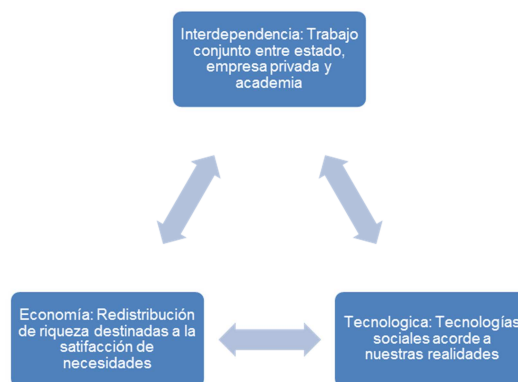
Interdependencia: Trabajo conjunto entre estado, empresa privada y academia

Economía: Redistribución de riqueza destinadas a la satifacción de necesidades

Tecnologica: Tecnologías sociales acorde a nuestras realidades